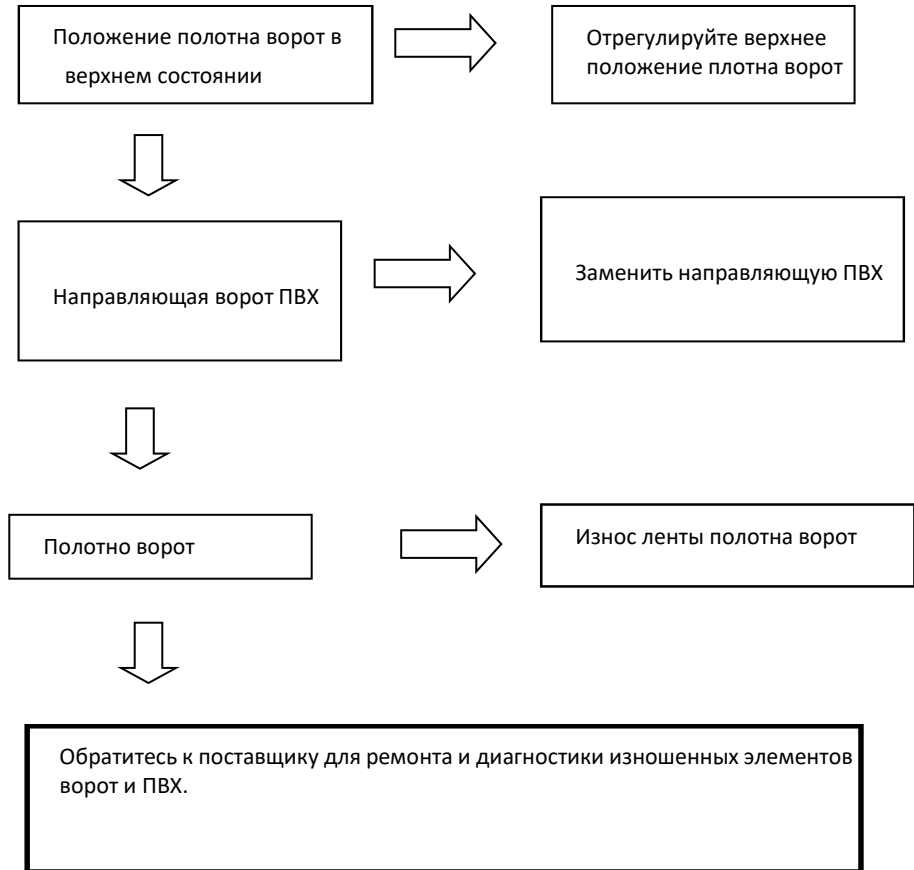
Положение полотна ворот в верхнем состоянии

Отрегулируйте верхнее положение плотна ворот

Направляющая ворот ПВХ

Заменить направляющую ПВХ

Полотно ворот

Износ ленты полотна ворот

Обратитесь к поставщику для ремонта и диагностики изношенных элементов ворот и ПВХ.